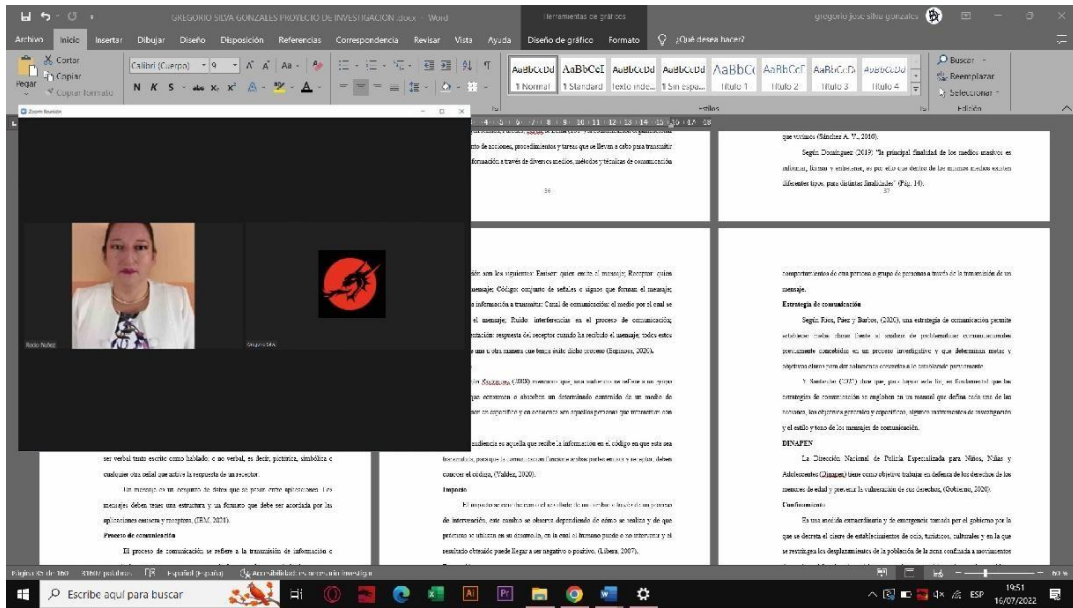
GREGORIO SILVA GONZALES PROYECTO DE INVESTIGACION.docx - Word

Herramientas de gráficos

gregorio jose silva gonzales

Archivo Inicio Insertar Dibujar Diseño Disposición Referencias Correspondencia Revisar Vista Ayuda Diseño de gráfico Formato ¿Qué desea hacer?

Cortar
Copiar
Pegar
Copiar formato

Calibri (Cuerpo) 9

AaBbCcDd 1 Normal
AaBbCcI 1 Standard
AaBbCcDd Texto inde...
AaBbCcDd 1 Sin espa...
AaBbC( Título 1
AaBbCcF Título 2
AaBbCcD Título 3
AaBbCcD Título 4

Estilos

Buscar
Reemplazar
Seleccionar
Edición

Zoom Reunión

Rocío Nuñez

Gregorio Silva

que vivimos (Sánchez A. V., 2010).

Según Domínguez (2019) "la principal finalidad de los medios masivos es informar, formar y entretener, es por ello que dentro de los mismos medios existen diferentes tipos, para distintas finalidades" (Pág. 14).

37

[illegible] de acciones, procedimientos y tareas que se lleven a cabo para transmitir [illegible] información a través de diversos medios, métodos y técnicas de comunicación

36

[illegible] son los siguientes: Emisor: quien emite el mensaje; Receptor: quien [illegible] mensaje; Código: conjunto de señales o signos que forman el mensaje; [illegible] información a transmitir; Canal de comunicación: el medio por el cual se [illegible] el mensaje; Ruido: interferencias en el proceso de comunicación; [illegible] respuesta del receptor cuando ha recibido el mensaje, todo estos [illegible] una u otra manera que hacen éxito dicho proceso (Espinoza, 2020).

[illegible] (2018) comenta que, una audiencia se refiere a un grupo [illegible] que consumen o absorben un determinado contenido de un medio de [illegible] específico y en concreto son aquellas personas que interactúan con

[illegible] audiencia es aquella que recibe la información en el código en que este sea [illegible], porque la comunicación forma entornos participativos y sociales, deben conocer el código, (Valdez, 2000).

Impacto

El impacto se entiende como el resultado de los efectos a través de un proceso de intervención, este también se observa dependiendo de cómo se realiza y de que prácticas se utilizan en su desarrollo, en la cual el humano puede o no interactuar y el resultado obtenido puede llegar a ser negativo o positivo. (Libera, 2007).

ser verbal tanto escrito como hablado; o no verbal, es decir, pictórica, simbólica o cualquier otra señal que active la respuesta de un receptor.

Un mensaje es un conjunto de datos que se pasan entre aplicaciones. Los mensajes deben tener una estructura y un formato que debe ser acordada por las aplicaciones emisora y receptora. (IBM, 2021).

Proceso de comunicación

El proceso de comunicación se refiere a la transmisión de información o

comportamientos de una persona o grupo de personas a través de la transmisión de un mensaje.

Estrategia de comunicación

Según Ríos, Páez y Barbos, (2020), una estrategia de comunicación permite establecer cursos claros frente al análisis de problemáticas comunicacionales previamente concebidas en un proceso investigativo y que determinan metas y objetivos claros para dar soluciones concretas a lo previamente planteado.

Y Santander (2017) dice que, para lograr esto fin, es fundamental que las estrategias de comunicación se registren en un manual que defina cada uno de los términos, los objetivos generales y específicos, algunos instrumentos de investigación y el estilo y tono de los mensajes de comunicación.

DINAPEN

La Dirección Nacional de Policía Especializada para Niños, Niñas y Adolescentes (Dinapen) tiene como objetivo trabajar en defensa de los derechos de los menores de edad y prevenir la vulneración de sus derechos, (Gobierno, 2020).

Confinamiento

Es una medida extraordinaria y de emergencia tomada por el gobierno por la que se decreta el cierre de establecimientos de ocio, turísticos, culturales y en la que se restringen los desplazamientos de la población de la zona confinada a movimientos

Página 37 de 180 37807 palabras Español (España) Accesibilidad: es necesario investigar

Escribe aquí para buscar

ESP 19:51 16/07/2022